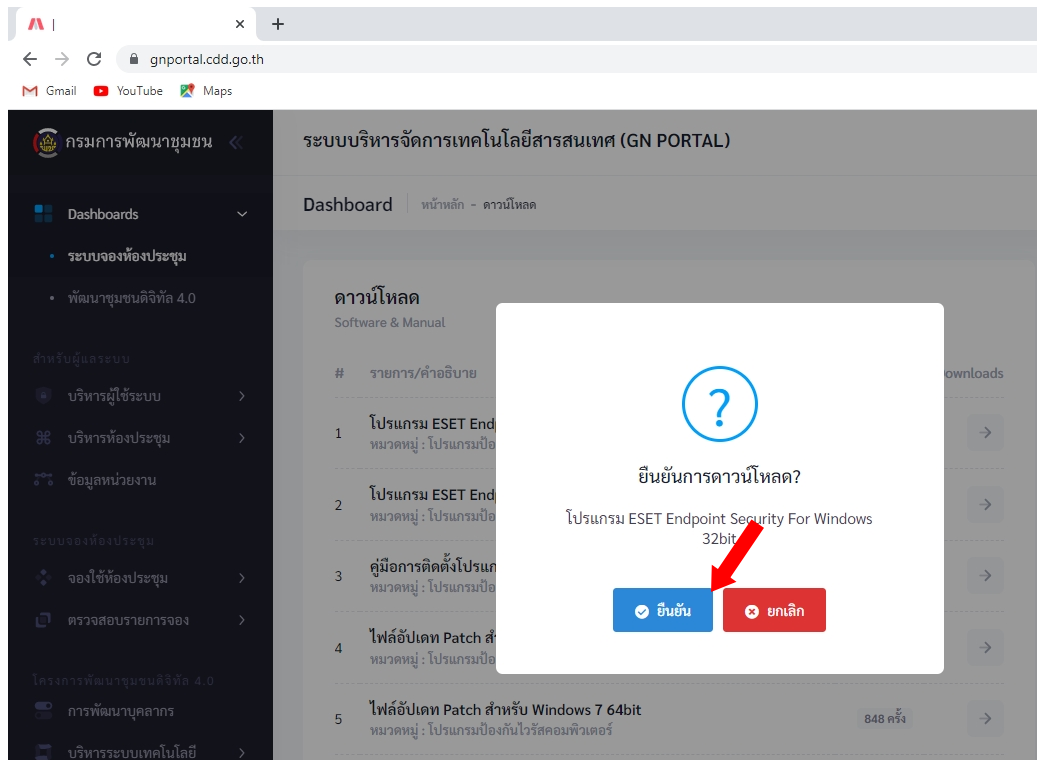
gnportal.cdd.go.th

Gmail YouTube Maps

กรมการพัฒนาชุมชน

ระบบบริหารจัดการเทคโนโลยีสารสนเทศ (GN PORTAL)

Dashboards

• ระบบจองห้องประชุม

• พัฒนาชุมชนดิจิทัล 4.0

สำหรับผู้ดูแลระบบ

บริหารผู้ใช้ระบบ

บริหารห้องประชุม

ข้อมูลหน่วยงาน

ระบบจองห้องประชุม

จองใช้ห้องประชุม

ตรวจสอบรายการจอง

โครงการพัฒนาชุมชนดิจิทัล 4.0

การพัฒนาบุคลากร

บริหารระบบเทคโนโลยี

Dashboard หน้าหลัก - ดาวน์โหลด

ดาวน์โหลด
Software & Manual

| # | รายการ/คำอธิบาย | | Downloads |
|---|---|---|---|
| 1 | โปรแกรม ESET End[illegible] หมวดหมู่ : โปรแกรมป้อ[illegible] | | |
| 2 | โปรแกรม ESET End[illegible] หมวดหมู่ : โปรแกรมป้อ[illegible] | | |
| 3 | คู่มือการติดตั้งโปรแก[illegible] หมวดหมู่ : โปรแกรมป้อ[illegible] | | |
| 4 | ไฟล์อัปเดท Patch สำ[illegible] หมวดหมู่ : โปรแกรมป้อ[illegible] | | |
| 5 | ไฟล์อัปเดท Patch สำหรับ Windows 7 64bit หมวดหมู่ : โปรแกรมป้องกันไวรัสคอมพิวเตอร์ | 848 ครั้ง | |

?

ยืนยันการดาวน์โหลด?

โปรแกรม ESET Endpoint Security For Windows 32bit

ยืนยัน ยกเลิก